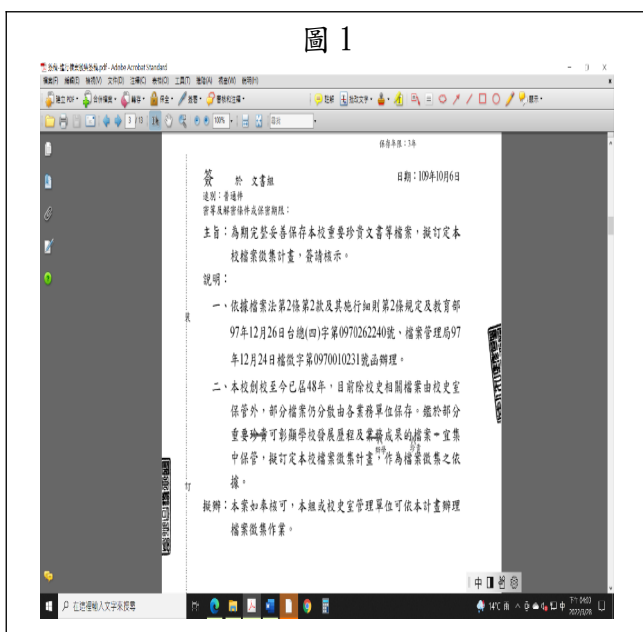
圖 1

保存年限：3年

簽 於 文書組 日期：109年10月6日

速別：普通件

密等及解密條件或保密期限：

主旨：為期完整妥善保存本校重要珍貴文書等檔案，擬訂定本校檔案徵集計畫，簽請核示。

說明：

一、依據檔案法第2條第2款及其施行細則第2條規定及教育部97年12月26日台總(四)字第0970262240號、檔案管理局97年12月24日檔徵字第0970010231號函辦理。

二、本校創校至今已屆48年，目前除校史相關檔案由校史室保管外，部分檔案仍分散由各業務單位保存。鑑於部分重要珍貴可彰顯學校發展歷程及業務成果的檔案，宜集中保管，擬訂定本校檔案徵集計畫，作為檔案徵集之依據。

擬辦：本案如奉核可，本組或校史室管理單位可依本計畫辦理檔案徵集作業。

中

在這裡輸入文字來搜尋

14°C

2020/10/6